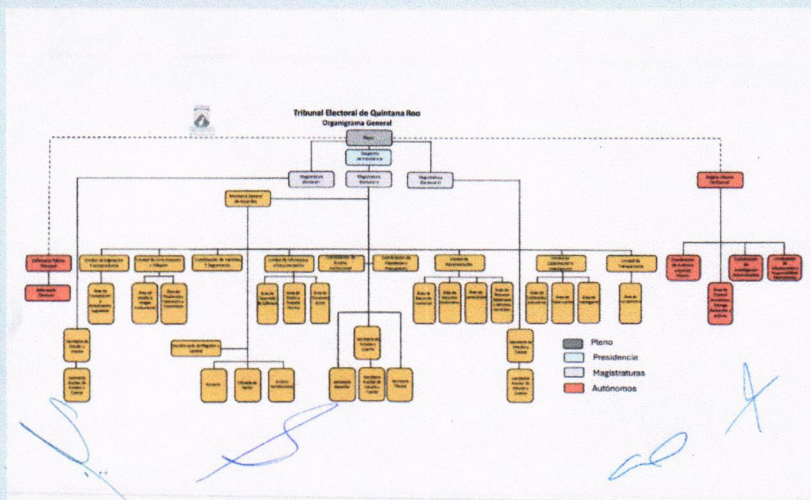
Tribunal Electoral de Quintana Roo
Organigrama General

Pleno

Secretaría de Presidencia

Magistratura Electoral

Magistratura Electoral

Magistratura Electoral

Secretaría General de Acuerdos

Órgano Interno de Control

Defensoría Pública Electoral

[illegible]

Pleno
Presidencia
Magistraturas
Autónomos